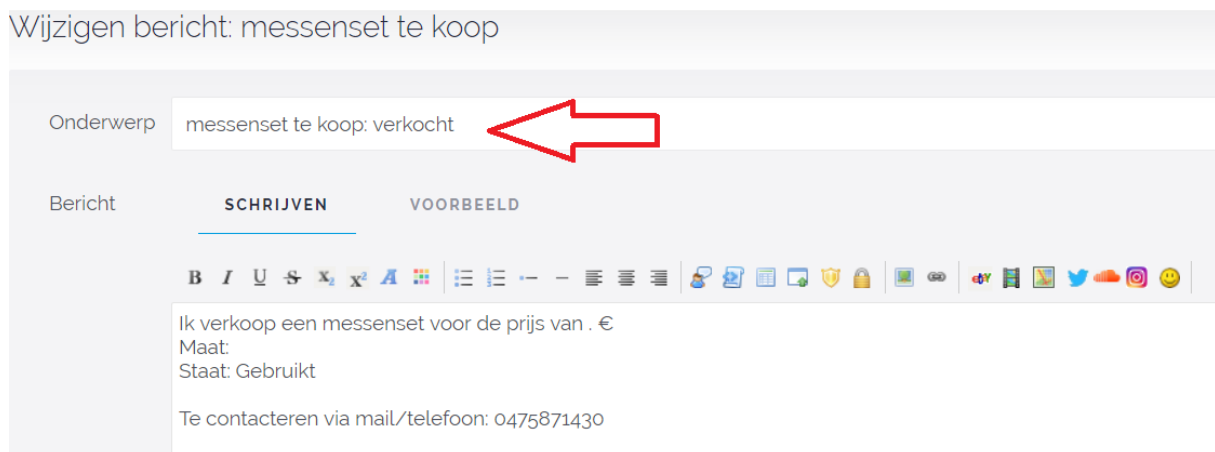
Wijzigen bericht: messenset te koop

Onderwerp

messenset te koop: verkocht

Bericht

SCHRIJVEN

VOORBEELD

B I U S $x_2$ $x^2$ A

Ik verkoop een messenset voor de prijs van . €
Maat:
Staat: Gebruikt

Te contacteren via mail/telefoon: 0475871430